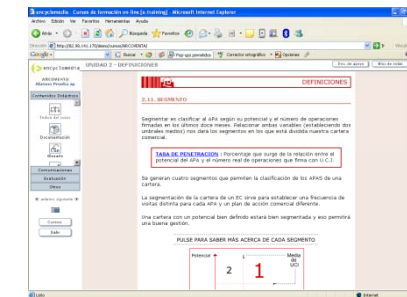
encyclomedia . Cursos de formación on-line [e-training] - Microsoft Internet Explorer

Archivo Edición Ver Favoritos Herramientas Ayuda

Atrás Búsqueda Favoritos

Dirección http://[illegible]/cursos/ARCCHENTAI

Google Buscar Page rank Pop-ups permitidos Corrector ortográfico Opciones

encyclomedia UNIDAD 3 - DEFINICIONES

ARCCHENTAI
Blasco Peralta sp

Contenidos Didácticos

Índice del curso

Documentación

Glosario

Comunicaciones

Evaluación

Otros

Conexo

Salir

DEFINICIONES

3.11. SEGMENTO

Segmentar es clasificar al APA según su potencial y el número de operaciones firmadas en los últimos doce meses. Relacionar ambas variables (estableciendo dos umbrales medios) nos dará los segmentos en los que está dividida nuestra cartera comercial.

TASA DE PENETRACIÓN : Porcentaje que surge de la relación entre el potencial del APA y el número real de operaciones que firma con U.C.I.

Se generan cuatro segmentos que permiten la clasificación de los APAS de una cartera.

La segmentación de la cartera de un EC sirve para establecer una frecuencia de visitas distinta para cada APA y un plan de acción comercial diferente.

Una cartera con un potencial bien definido estará bien segmentada y nos permitirá una buena gestión.

PULSE PARA SABER MÁS ACERCA DE CADA SEGMENTO

Potencial

2

1

Media de UCI

Listo

Internet